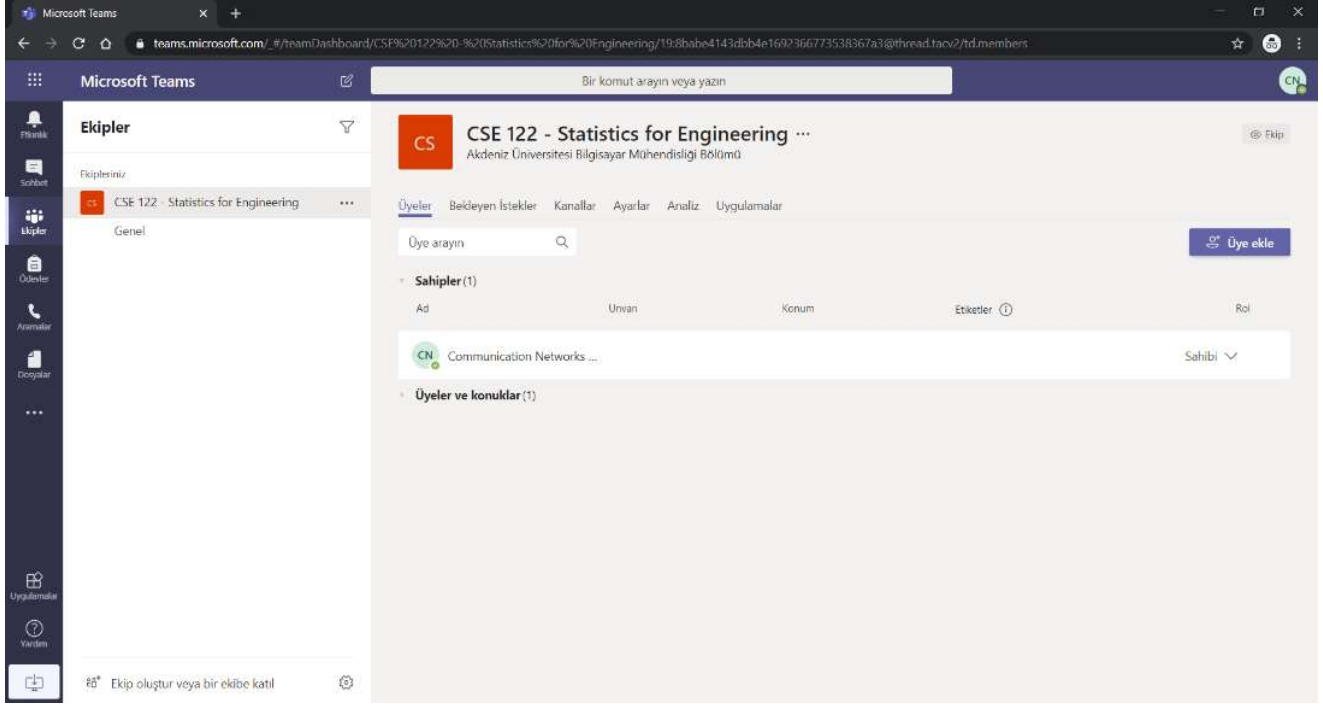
Microsoft Teams

teams.microsoft.com/_#/teamDashboard/CSE%20122%20-%20Statistics%20for%20Engineering/19:8babe4143dbb4e1692366773538367a3@thread.tacv2/td.members

Microsoft Teams

Bir komut arayın veya yazın

CN

Etkinlik

Sohbet

Ekipler

Ödevler

Aramalar

Dosyalar

...

Uygulamalar

Yardım

Ekipler

Ekipleriniz

CS CSE 122 - Statistics for Engineering ...

Genel

Ekip oluştur veya bir ekibe katıl

CS

CSE 122 - Statistics for Engineering ...

Akdeniz Üniversitesi Bilgisayar Mühendisliği Bölümü

Ekip

Üyeler Bekleyen İstekler Kanallar Ayarlar Analiz Uygulamalar

Üye arayın

Üye ekle

Sahipler (1)

| Ad | Unvan | Konum | Etiketler | Rol |
|---|---|---|---|---|
| CN Communication Networks ... | | | | Sahibi |

Üyeler ve konuklar (1)